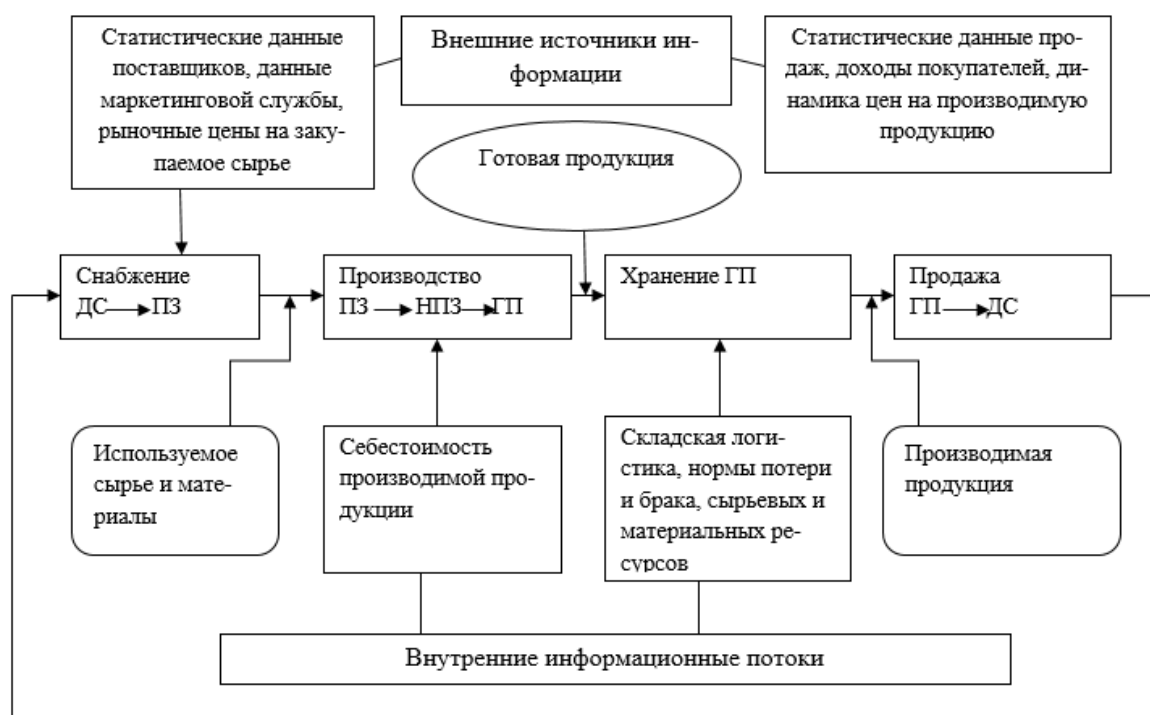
Статистические данные поставщиков, данные маркетинговой службы, рыночные цены на закупаемое сырье

Внешние источники информации

Статистические данные продаж, доходы покупателей, динамика цен на производимую продукцию

Готовая продукция

Снабжение
ДС → ПЗ

Производство
ПЗ → НПЗ → ГП

Хранение ГП

Продажа
ГП → ДС

Используемое сырье и материалы

Себестоимость производимой продукции

Складская логистика, нормы потери и брака, сырьевых и материальных ресурсов

Производимая продукция

Внутренние информационные потоки